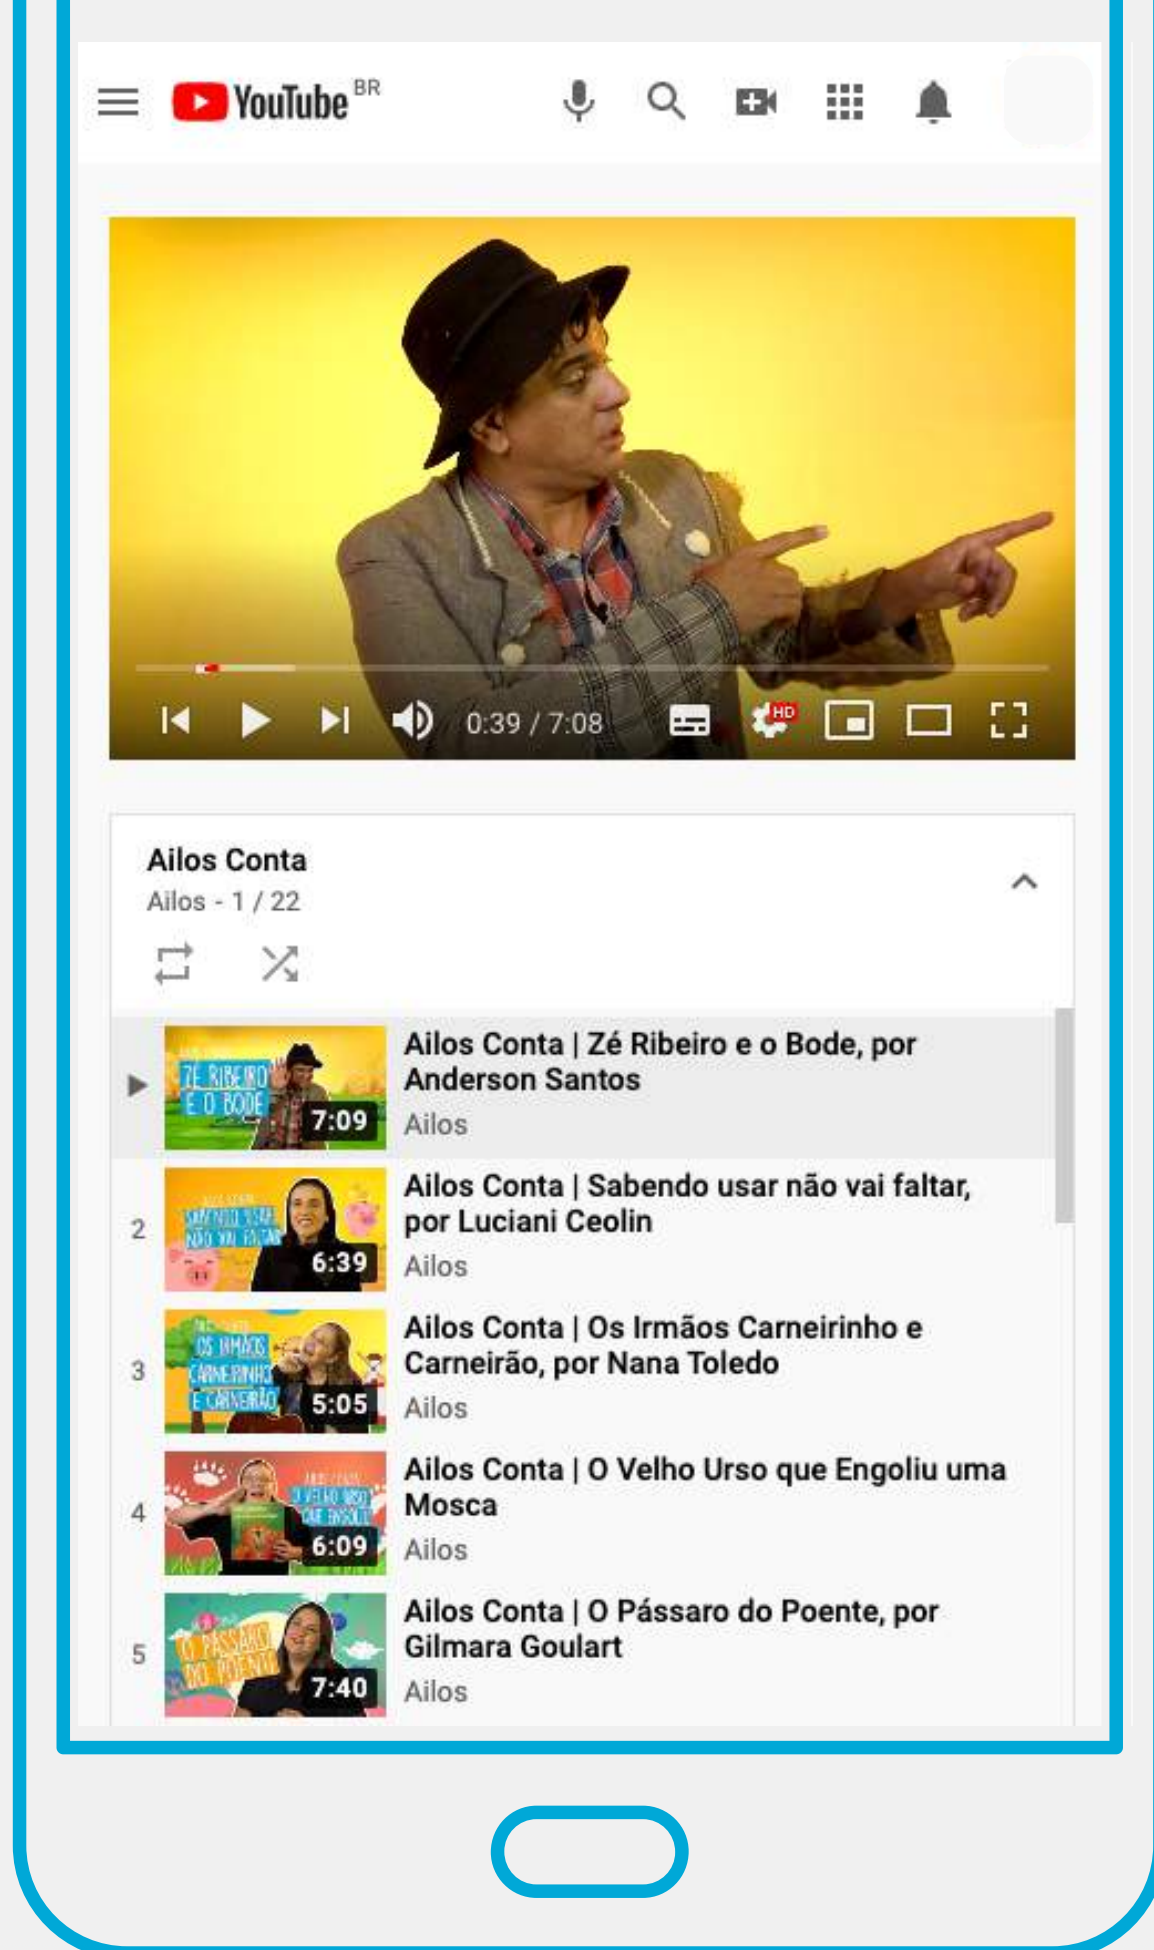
YouTube BR

HD

0:39 / 7:08

Ailos Conta
Ailos - 1 / 22

ZÉ RIBEIRO E O BODE 7:09
Ailos Conta | Zé Ribeiro e o Bode, por Anderson Santos
Ailos

2
SABENDO USAR NÃO VAI FALTAR 6:39
Ailos Conta | Sabendo usar não vai faltar, por Luciani Ceolin
Ailos

3
OS IRMÃOS CARNEIRINHO E CARNEIRÃO 5:05
Ailos Conta | Os Irmãos Carneirinho e Carneirão, por Nana Toledo
Ailos

4
O VELHO URSO QUE ENGOLIU 6:09
Ailos Conta | O Velho Urso que Engoliu uma Mosca
Ailos

5
O PÁSSARO DO POENTE 7:40
Ailos Conta | O Pássaro do Poente, por Gilmara Goulart
Ailos